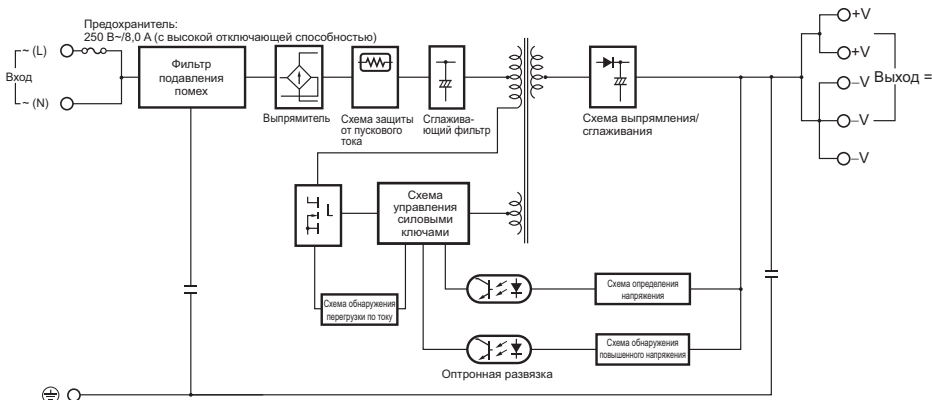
Предохранитель:
250 В~/8,0 А (с высокой отключающей способностью)

~ (L)
Вход
~ (N)

Фильтр подавления помех

Выпрямитель

Схема защиты от пускового тока

Сглаживающий фильтр

Схема выпрямления/ сглаживания

+V
+V
–V
–V
–V
Выход =

L

Схема управления силовыми ключами

Схема обнаружения перегрузки по току

Схема определения напряжения

Схема обнаружения повышенного напряжения

Оптронная развязка